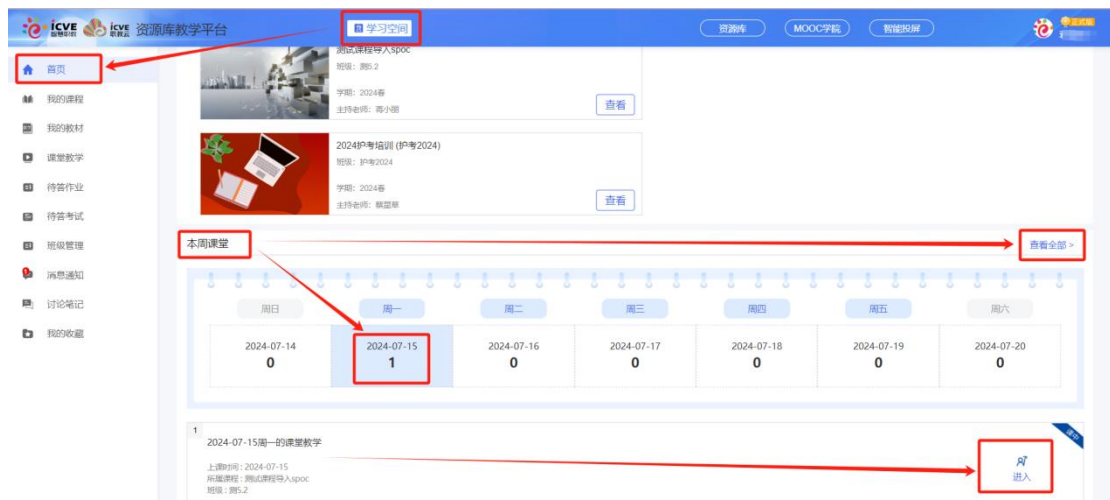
icve 智慧职教 icve 职教云 资源库教学平台

学习空间

资源库 MOOC学院 智能投屏

首页
我的课程
我的教材
课堂教学
待答作业
待答考试
班级管理
消息通知
讨论笔记
我的收藏

测试课程导入spoc
班级：测5.2
学期：2024春
主持老师：蒋小丽
查看

2024护考培训（护考2024）
班级：护考2024
学期：2024春
主持老师：蔡慧琴
查看

本周课堂
查看全部 >

| 周日 | 周一 | 周二 | 周三 | 周四 | 周五 | 周六 |
|---|---|---|---|---|---|---|
| 2024-07-14 0 | 2024-07-15 1 | 2024-07-16 0 | 2024-07-17 0 | 2024-07-18 0 | 2024-07-19 0 | 2024-07-20 0 |

1
2024-07-15周一的课堂教学
上课时间：2024-07-15
所属课程：测试课程导入spoc
班级：测5.2
进入